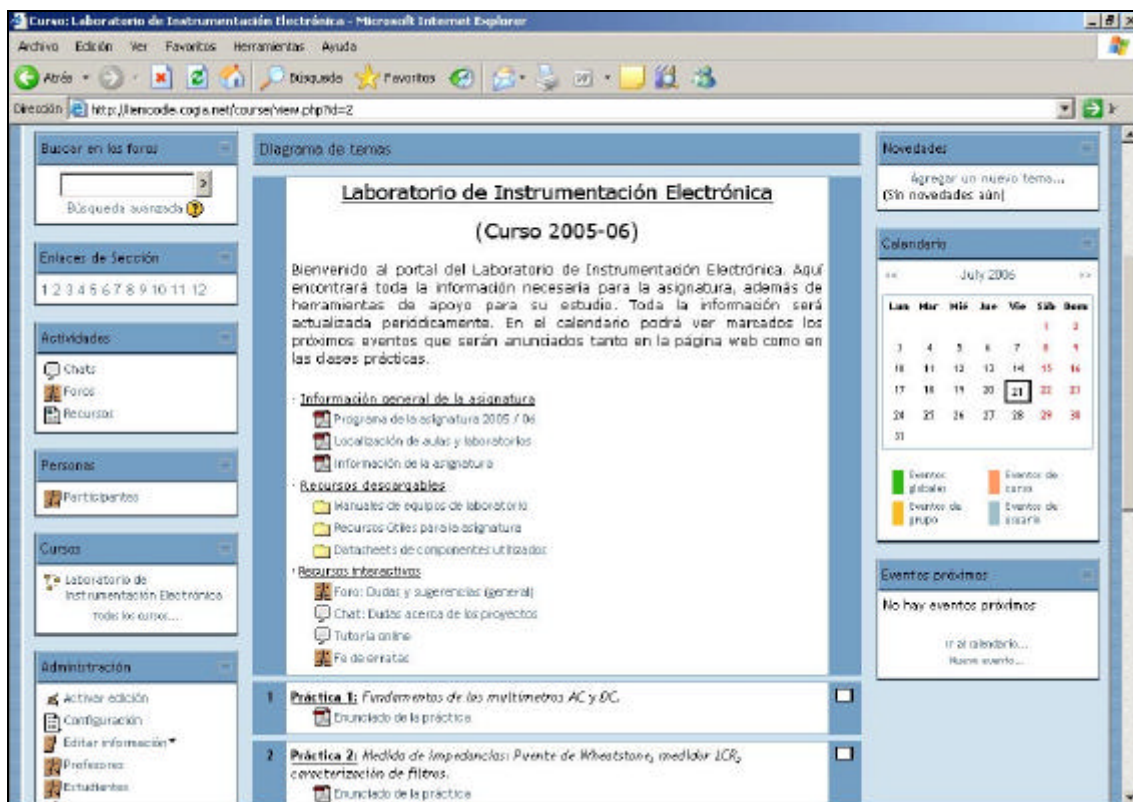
Curso: Laboratorio de Instrumentación Electrónica - Microsoft Internet Explorer

Archivo Edición Ver Favoritos Herramientas Ayuda

Atrás Búsqueda Favoritos

Dirección http://lemoodle.cogia.net/course/view.php?id=2

Buscar en los foros

Búsqueda avanzada

Enlaces de Sección

1 2 3 4 5 6 7 8 9 10 11 12

Actividades

Chats
Foros
Recursos

Personas

Participantes

Cursos

Laboratorio de Instrumentación Electrónica
Todos los cursos...

Administración

Activar edición
Configuración
Editar información
Profesores
Estudiantes

Diagrama de temas

Laboratorio de Instrumentación Electrónica

(Curso 2005-06)

Bienvenido al portal del Laboratorio de Instrumentación Electrónica. Aquí encontrará toda la información necesaria para la asignatura, además de herramientas de apoyo para su estudio. Toda la información será actualizada periódicamente. En el calendario podrá ver marcados los próximos eventos que serán anunciados tanto en la página web como en las clases prácticas.

· Información general de la asignatura
Programa de la asignatura 2005 / 06
Localización de aulas y laboratorios
Información de la asignatura
· Recursos descargables
Manuales de equipos de laboratorio
Recursos Útiles para la asignatura
Datasheets de componentes utilizados
· Recursos interactivos
Foro: Dudas y sugerencias (general)
Chat: Dudas acerca de los proyectos
Tutoría online
Fe de erratas

1 Práctica 1: Fundamentos de los multímetros AC y DC.
Enunciado de la práctica

2 Práctica 2: Medida de impedancias: Puente de Wheatstone, medidor LCR, caracterización de filtros.
Enunciado de la práctica

Novedades

Agregar un nuevo tema...
(Sin novedades aún)

Calendario

<< July 2006 >>

| Lun | Mar | Mié | Jue | Vie | Sáb | Dom |
|---|---|---|---|---|---|---|
| | | | | | 1 | 2 |
| 3 | 4 | 5 | 6 | 7 | 8 | 9 |
| 10 | 11 | 12 | 13 | 14 | 15 | 16 |
| 17 | 18 | 19 | 20 | 21 | 22 | 23 |
| 24 | 25 | 26 | 27 | 28 | 29 | 30 |
| 31 | | | | | | |

Eventos globales
Eventos de curso
Eventos de grupo
Eventos de usuario

Eventos próximos

No hay eventos próximos

Ir al calendario...
Nuevo evento...